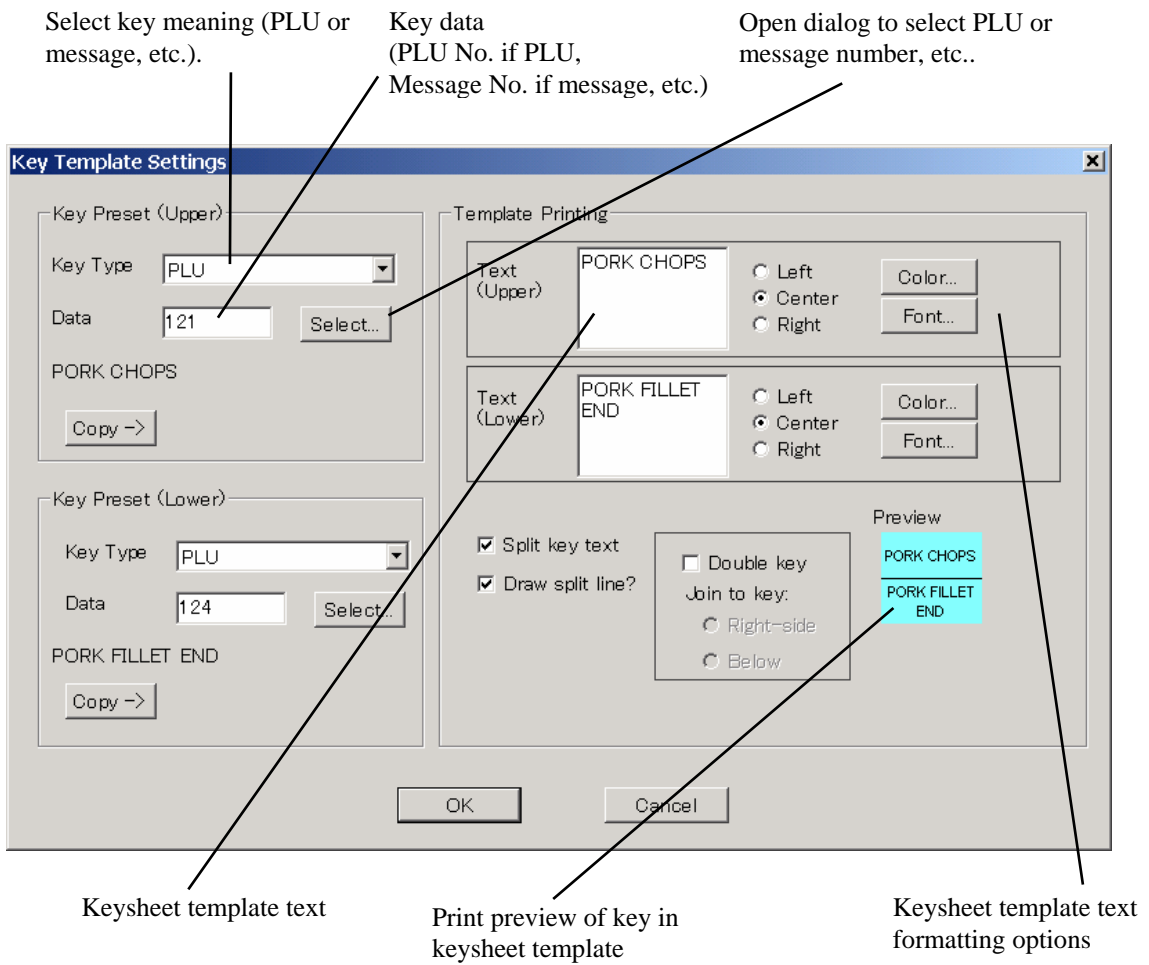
Select key meaning (PLU or message, etc.).

Key data
(PLU No. if PLU,
Message No. if message, etc.)

Open dialog to select PLU or message number, etc..

Key Template Settings

Key Preset (Upper)

Key Type PLU

Data 121 Select...

PORK CHOPS

Copy ->

Key Preset (Lower)

Key Type PLU

Data 124 Select...

PORK FILLET END

Copy ->

Template Printing

Text (Upper) PORK CHOPS

Left
Center
Right

Color...
Font...

Text (Lower) PORK FILLET END

Left
Center
Right

Color...
Font...

Split key text
Draw split line?

Double key
Join to key:
Right-side
Below

Preview
PORK CHOPS
PORK FILLET END

OK Cancel

Keysheet template text

Print preview of key in keysheet template

Keysheet template text formatting options